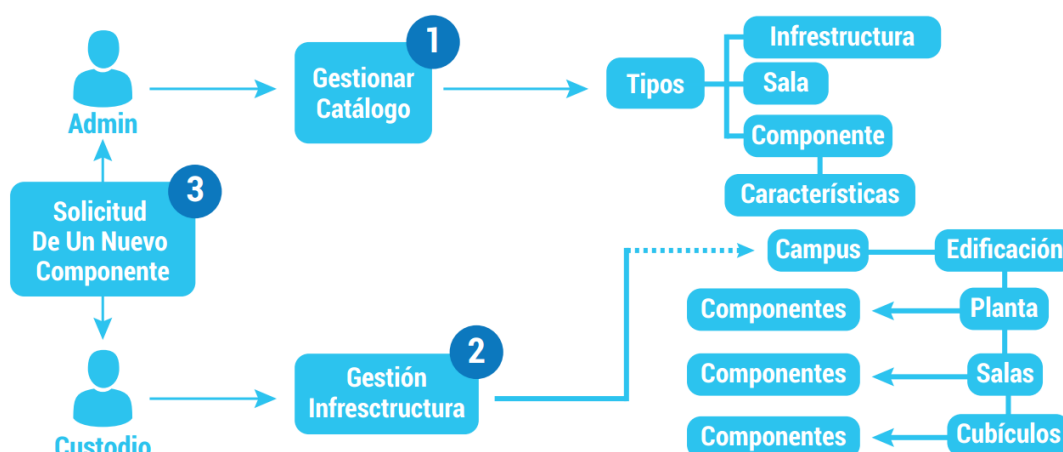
Admin

1
Gestionar Catálogo

Tipos

Infrestructura

Sala

Componente

Características

3
Solicitud De Un Nuevo Componente

Custodio

2
Gestión Infresctructura

Campus

Edificación

Planta

Salas

Cubículos

Componentes

Componentes

Componentes